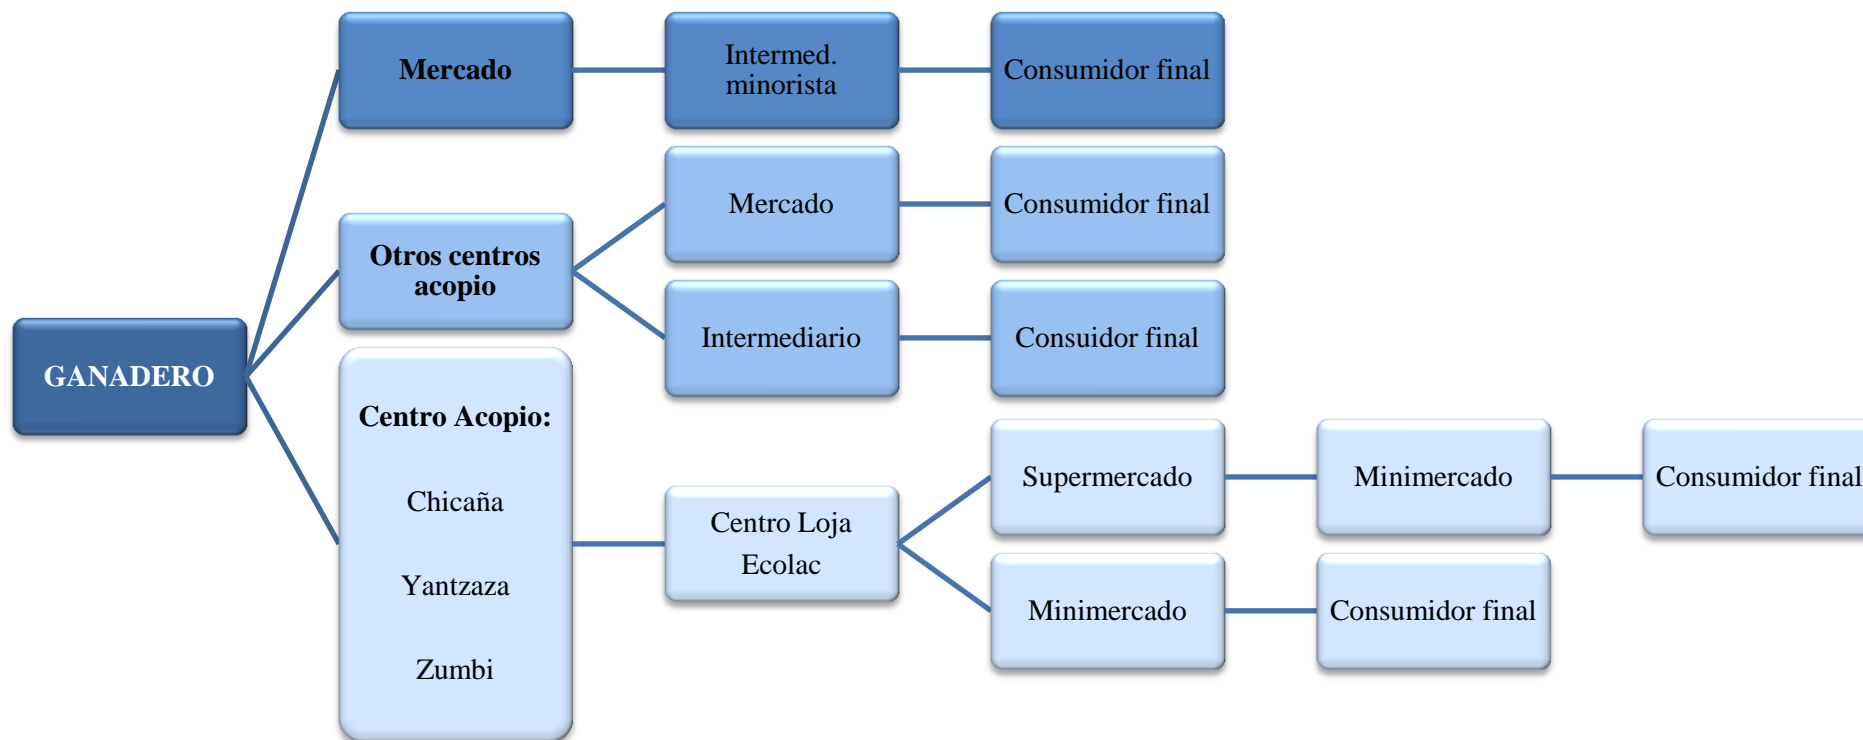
GANADERO

Mercado

Intermed. minorista

Consumidor final

Otros centros acopio

Mercado

Consumidor final

Intermediario

Consuidor final

Centro Acopio:

Chicaña

Yantzaza

Zumbi

Centro Loja Ecolac

Supermercado

Minimercado

Consumidor final

Minimercado

Consumidor final